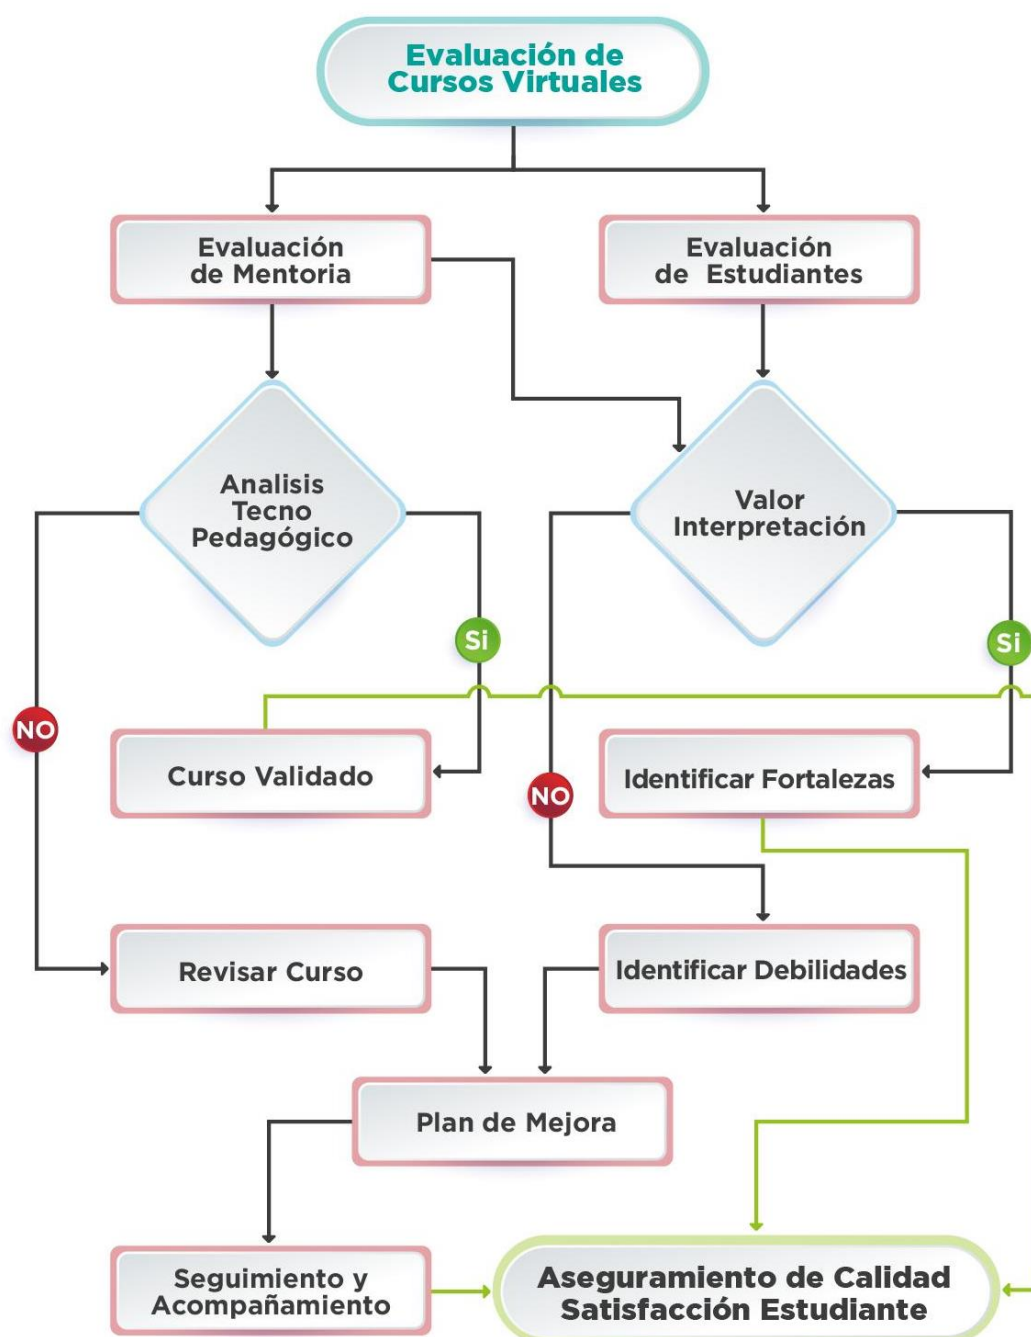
Evaluación de Cursos Virtuales

Evaluación de Mentoria

Evaluación de Estudiantes

Analisis Tecno Pedagógico

Valor Interpretación

Si

Si

NO

Curso Validado

NO

Identificar Fortalezas

Revisar Curso

Identificar Debilidades

Plan de Mejora

Seguimiento y Acompañamiento

Aseguramiento de Calidad Satisfacción Estudiante